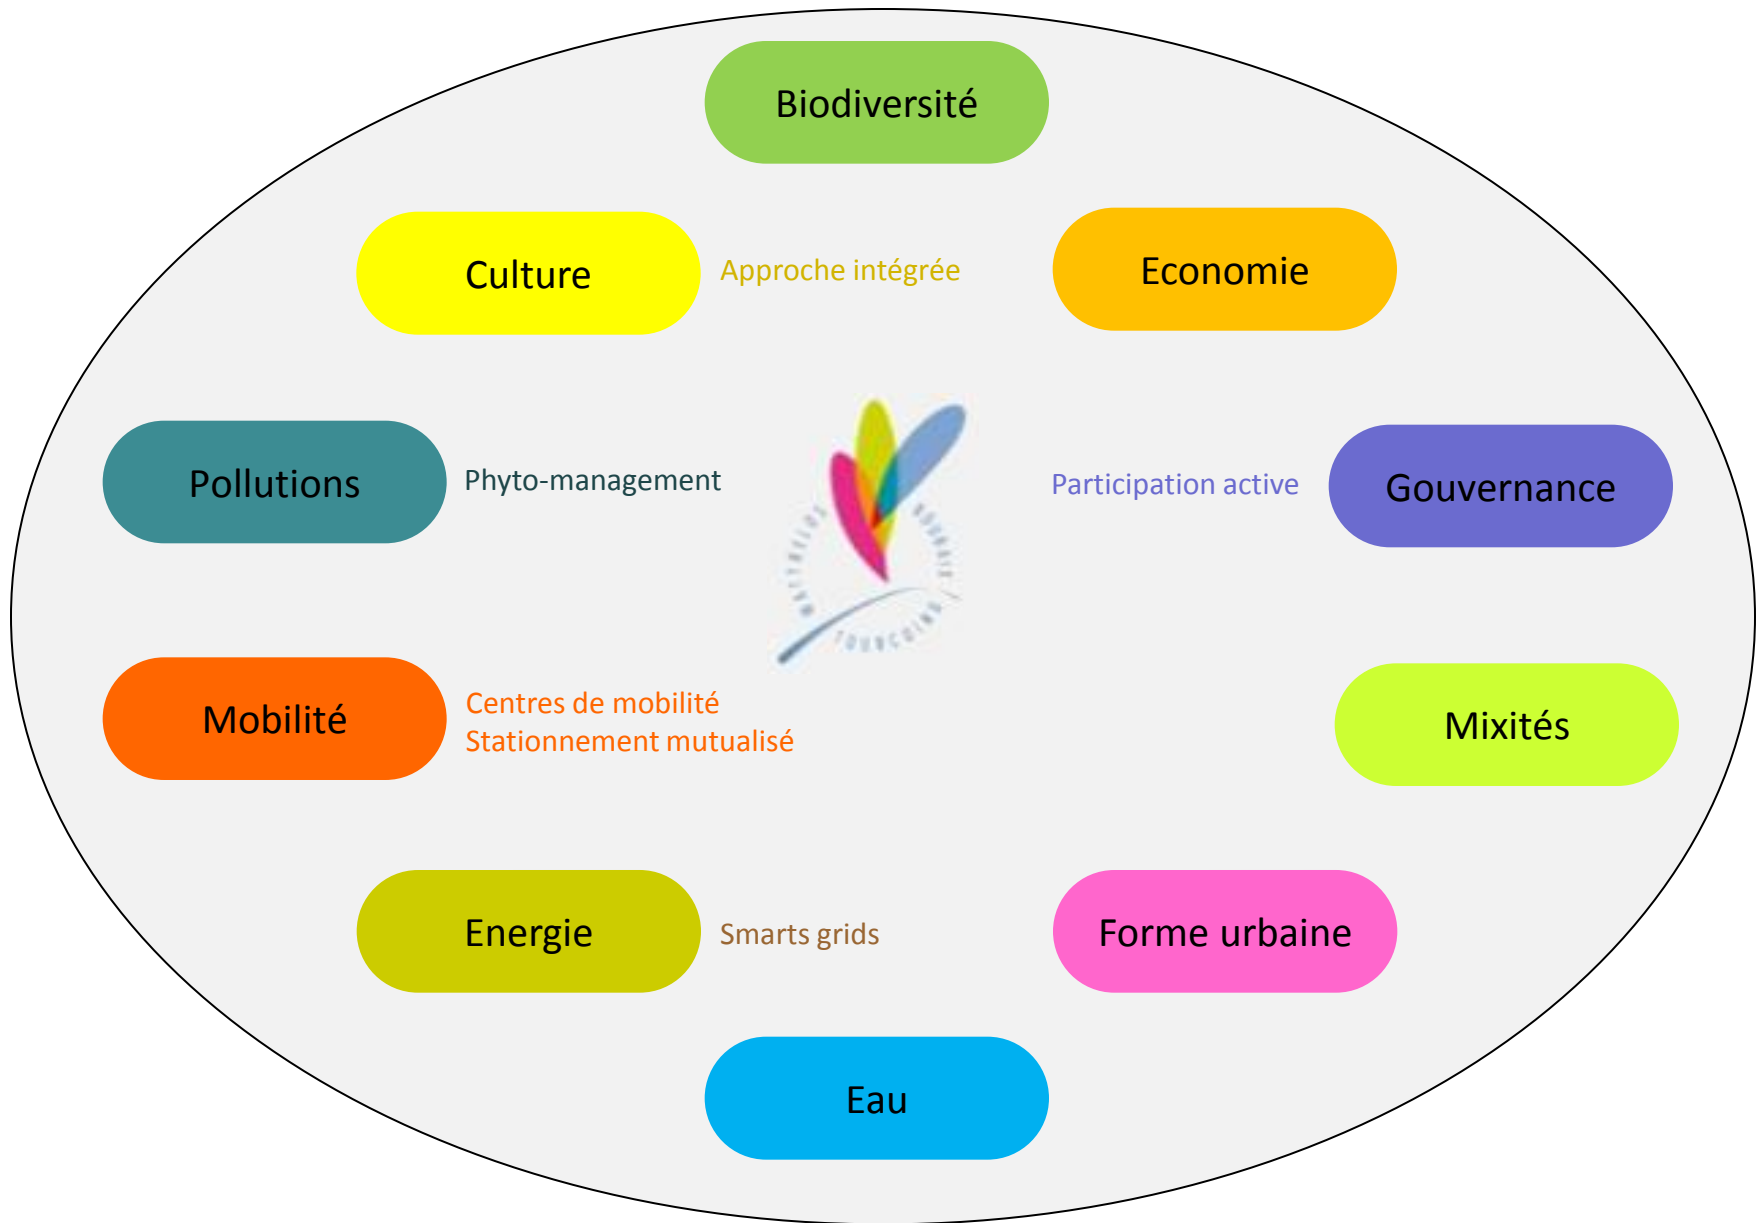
Biodiversité

Culture

Approche intégrée

Economie

Pollutions

Phyto-management

Participation active

Gouvernance

Mobilité

Centres de mobilité
Stationnement mutualisé

Mixités

Energie

Smarts grids

Forme urbaine

Eau